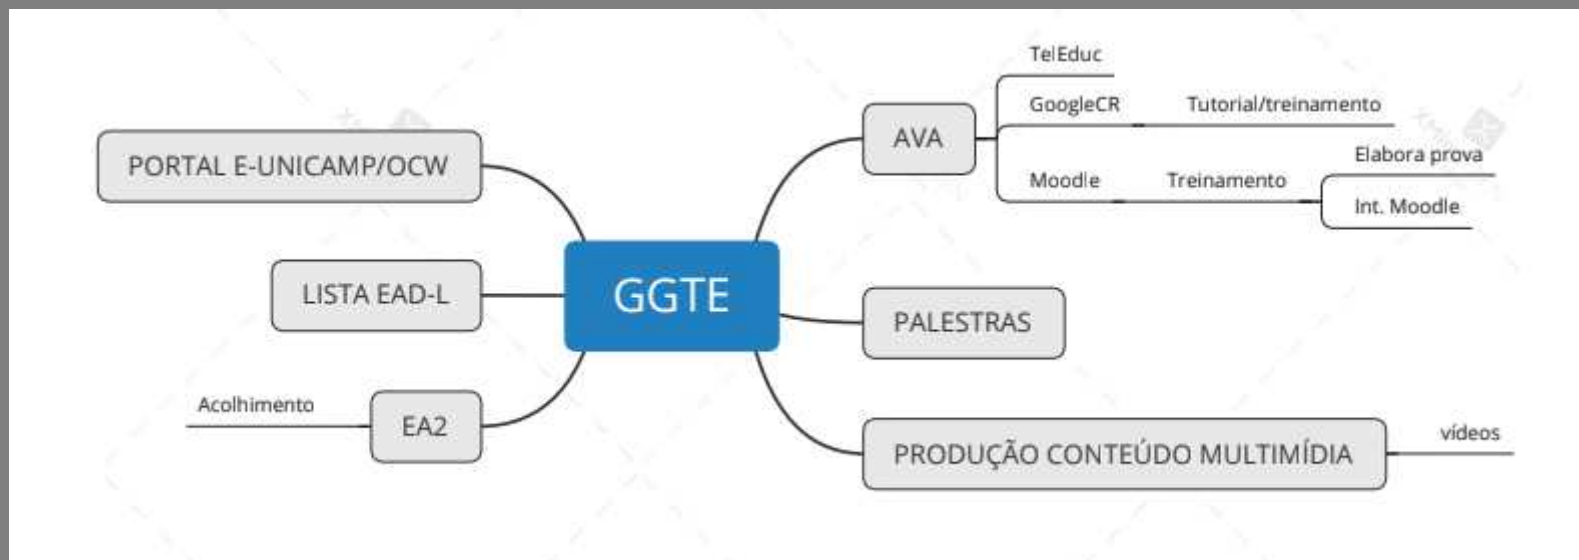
GGTE

PORTAL E-UNICAMP/OCW

LISTA EAD-L

EA2

Acolhimento

AVA

TelEduc

GoogleCR

Tutorial/treinamento

Moodle

Treinamento

Elabora prova

Int. Moodle

PALESTRAS

PRODUÇÃO CONTEÚDO MULTIMÍDIA

vídeos